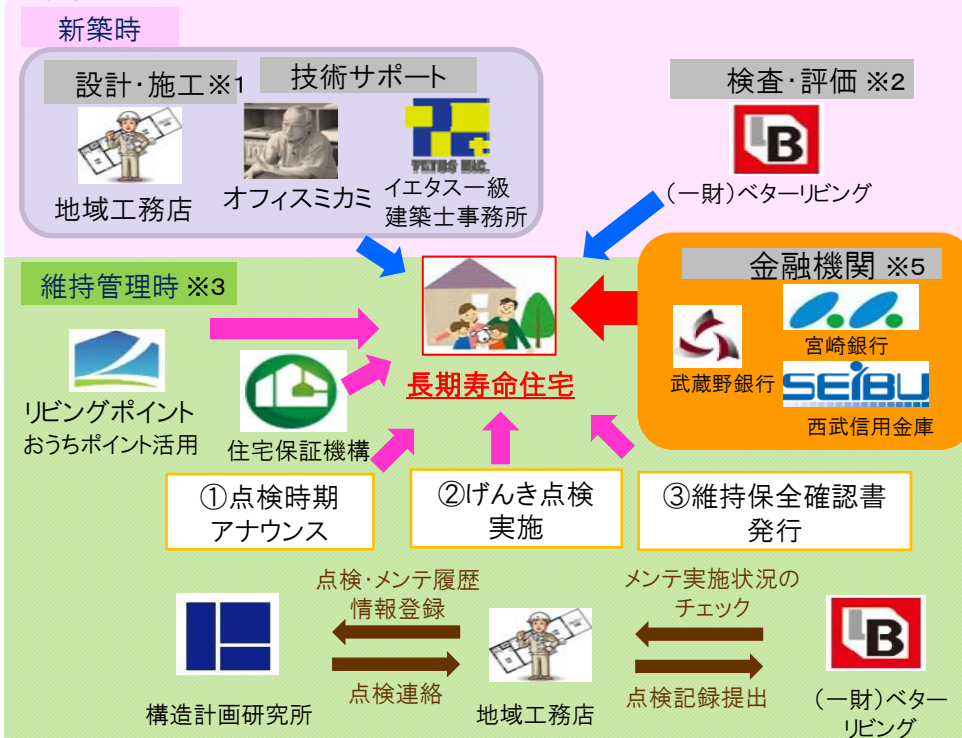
新築時

設計・施工※1

技術サポート

地域工務店

オフィスミカミ

YETAS INC.

イエタス一級建築士事務所

検査・評価 ※2

B

(一財)ベターリビング

維持管理時 ※3

金融機関 ※5

長期寿命住宅

リビングポイント おうちポイント活用

住宅保証機構

宮崎銀行

武蔵野銀行

SEIBU

西武信用金庫

①点検時期アナウンス

②げんき点検実施

③維持保全確認書発行

点検・メンテ履歴情報登録

点検連絡

メンテ実施状況のチェック

点検記録提出

構造計画研究所

地域工務店

B

(一財)ベターリビング